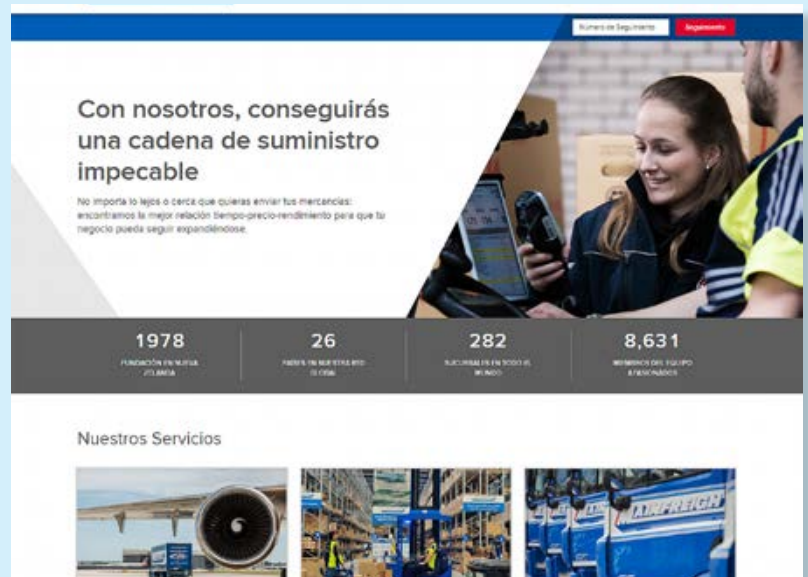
Número de Seguimiento
Seguimiento

Con nosotros, conseguirás una cadena de suministro impecable

No importa lo lejos o cerca que quieras enviar tus mercancías: encontraremos la mejor relación tiempo-precio-rendimiento para que tu negocio pueda seguir expandiéndose.

1978
FUNDACIÓN EN NUEVA ZELANDA

26
PAÍSES EN NUESTRA RED GLOBAL

282
SUCURSALES EN TODO EL MUNDO

8,631
MIEMBROS DEL EQUIPO APASIONADOS

Nuestros Servicios

MAINFREIGH